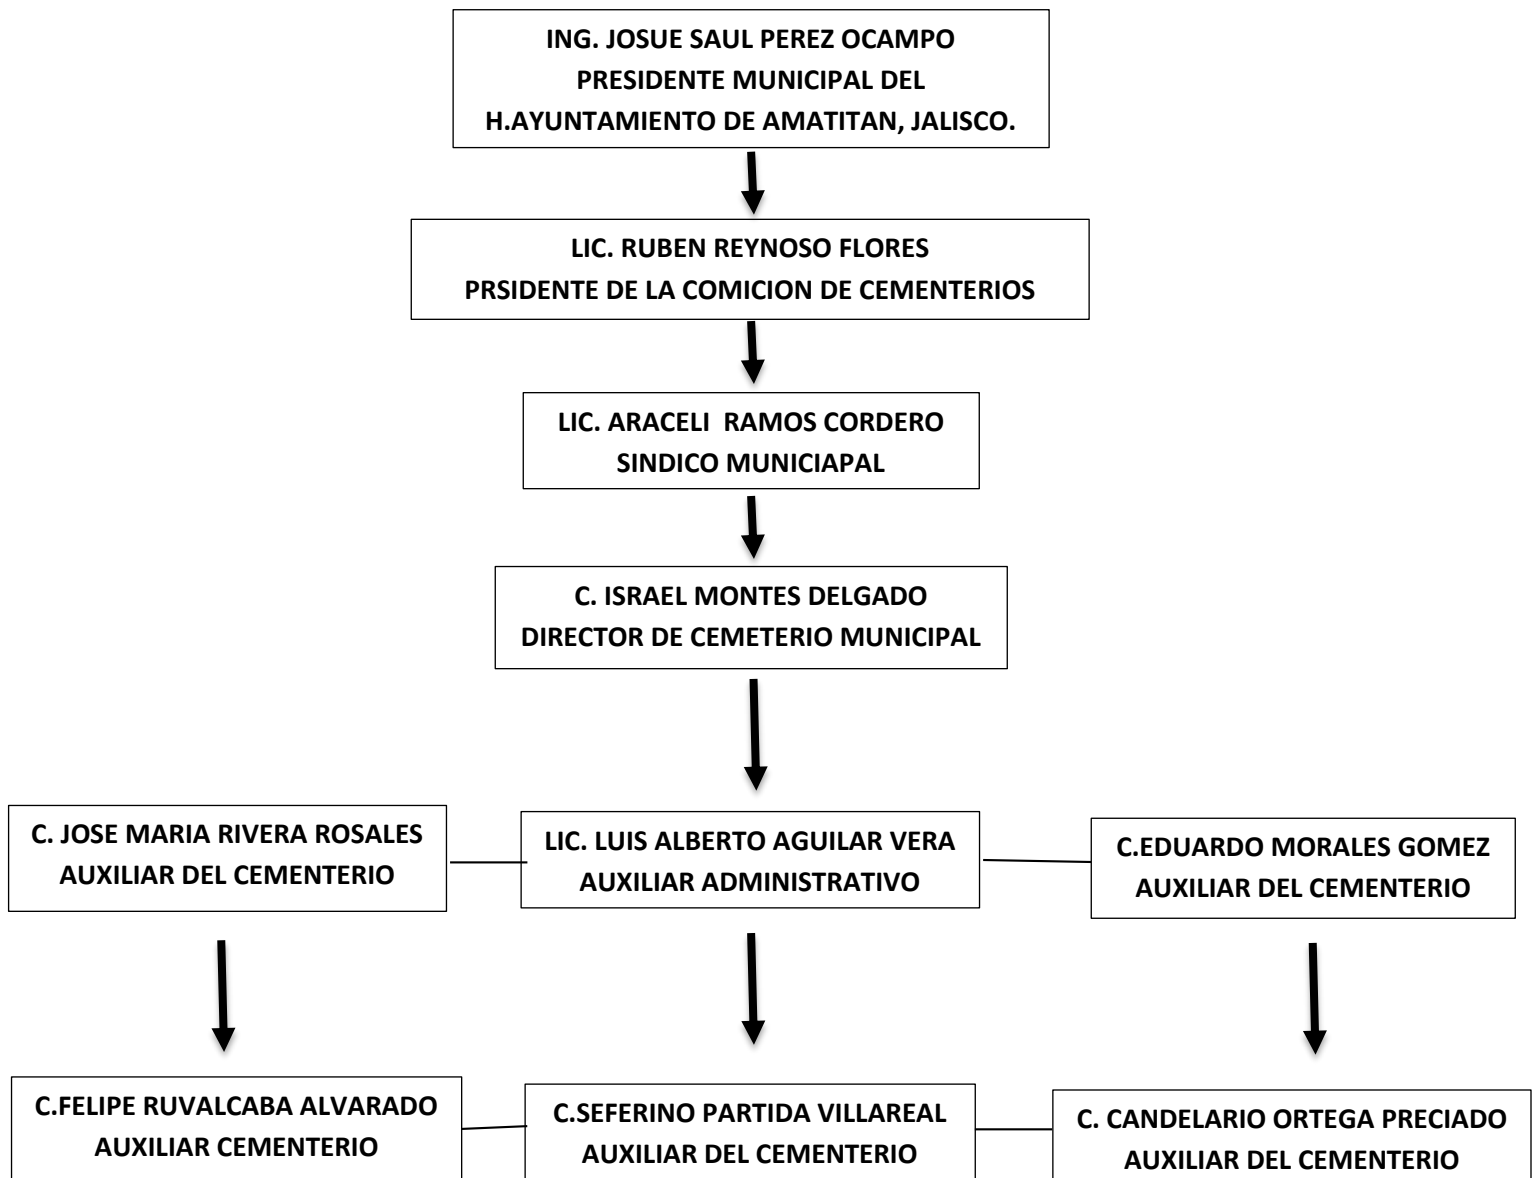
ING. JOSUE SAUL PEREZ OCAMPO
PRESIDENTE MUNICIPAL DEL
H.AYUNTAMIENTO DE AMATITAN, JALISCO.

LIC. RUBEN REYNOSO FLORES
PRSIDENTE DE LA COMICION DE CEMENTERIOS

LIC. ARACELI RAMOS CORDERO
SINDICO MUNICIAPAL

C. ISRAEL MONTES DELGADO
DIRECTOR DE CEMETERIO MUNICIPAL

C. JOSE MARIA RIVERA ROSALES
AUXILIAR DEL CEMENTERIO

LIC. LUIS ALBERTO AGUILAR VERA
AUXILIAR ADMINISTRATIVO

C.EDUARDO MORALES GOMEZ
AUXILIAR DEL CEMENTERIO

C.FELIPE RUVALCABA ALVARADO
AUXILIAR CEMENTERIO

C.SEFERINO PARTIDA VILLAREAL
AUXILIAR DEL CEMENTERIO

C. CANDELARIO ORTEGA PRECIADO
AUXILIAR DEL CEMENTERIO